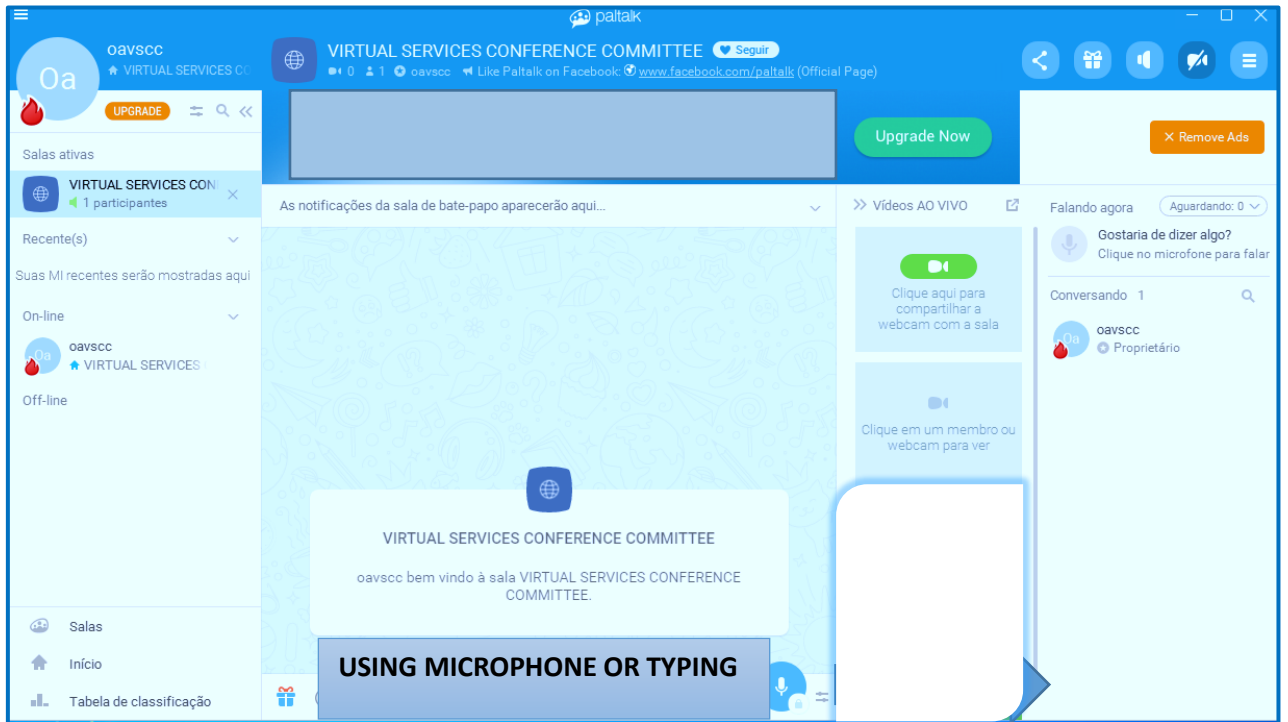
paltalk

Oa

oavscc
VIRTUAL SERVICES C

UPGRADE

VIRTUAL SERVICES CONFERENCE COMMITTEE Seguir
0 1 oavscc Like Paltalk on Facebook: www.facebook.com/paltalk (Official Page)

Upgrade Now

× Remove Ads

Salas ativas

VIRTUAL SERVICES CON
1 participantes

Recente(s)

Suas MI recentes serão mostradas aqui

On-line

oavscc
VIRTUAL SERVICES

Off-line

Salas

Início

Tabela de classificação

As notificações da sala de bate-papo aparecerão aqui...

VIRTUAL SERVICES CONFERENCE COMMITTEE

oavscc bem vindo à sala VIRTUAL SERVICES CONFERENCE COMMITTEE.

USING MICROPHONE OR TYPING

Vídeos AO VIVO

Clique aqui para compartilhar a webcam com a sala

Clique em um membro ou webcam para ver

Falando agora
Aguardando: 0

Gostaria de dizer algo?
Clique no microfone para falar

Conversando 1

oavscc
Proprietário